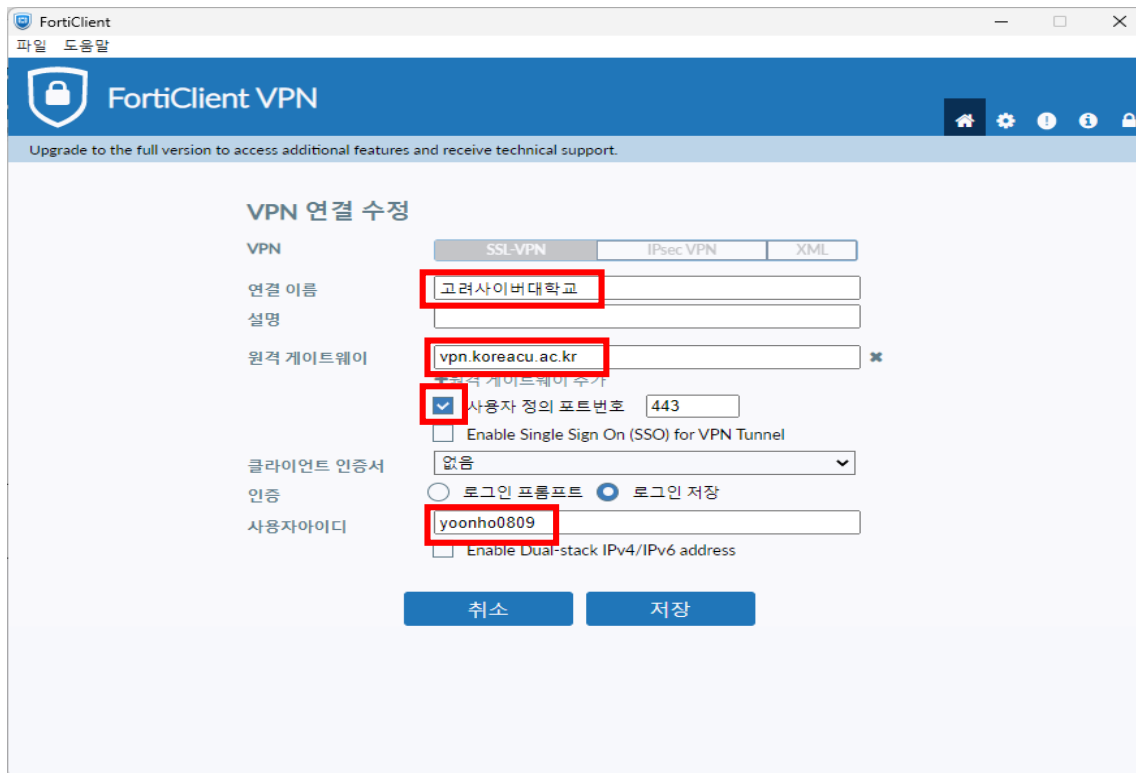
FortiClient

파일 도움말

FortiClient VPN

Upgrade to the full version to access additional features and receive technical support.

VPN 연결 수정

VPN

SSL-VPN IPsec VPN XML

연결 이름 고려사이버대학교

설명

원격 게이트웨이 vpn.koreacu.ac.kr

+원격 게이트웨이 추가

사용자 정의 포트번호 443

Enable Single Sign On (SSO) for VPN Tunnel

클라이언트 인증서 없음

인증 로그인 프롬프트 로그인 저장

사용자아이디 yoonho0809

Enable Dual-stack IPv4/IPv6 address

취소 저장